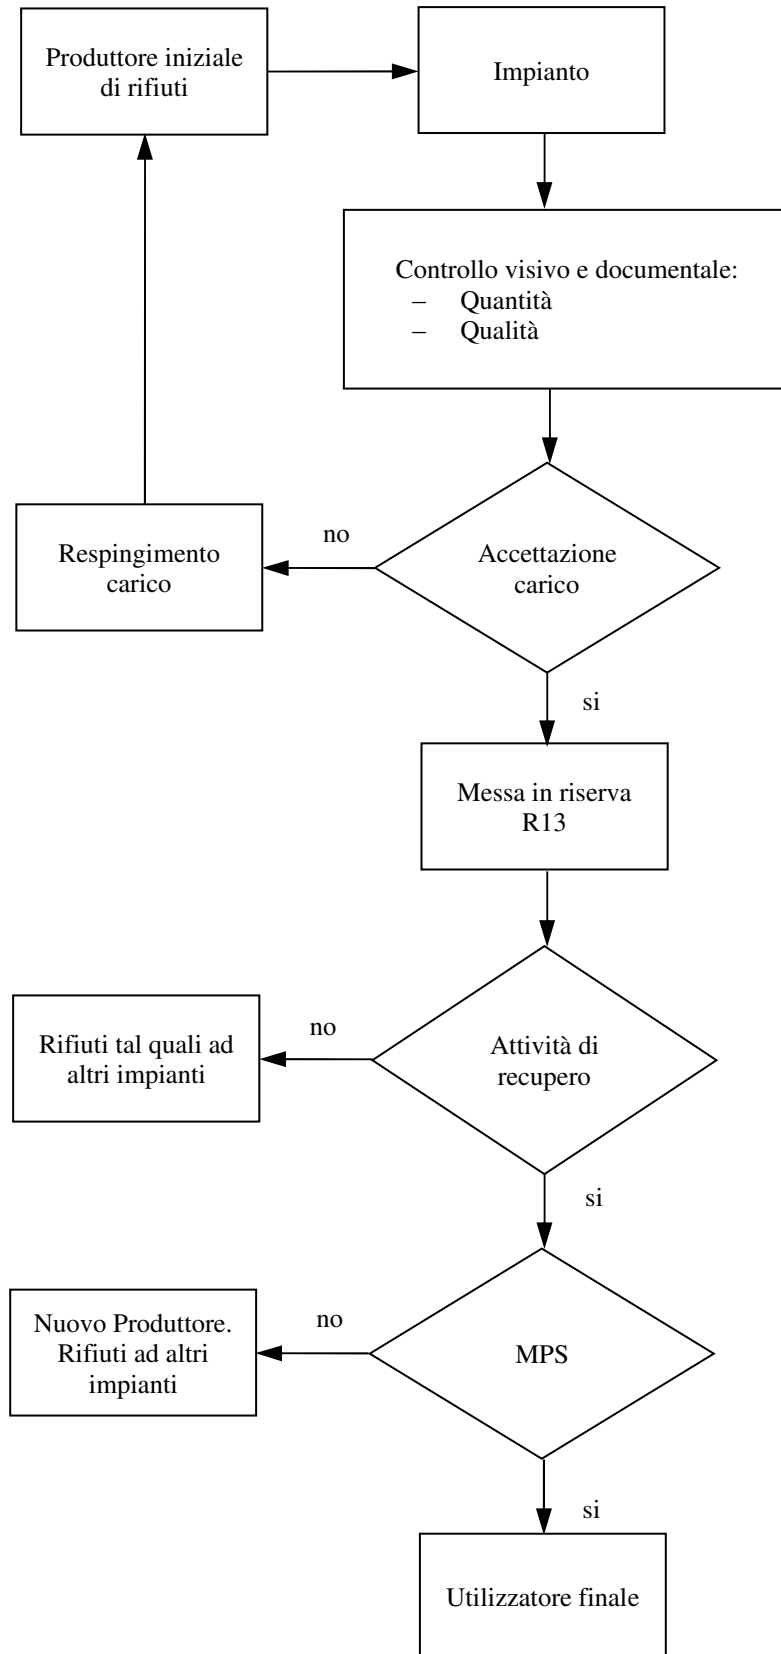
Produttore iniziale di rifiuti

Impianto

Controllo visivo e documentale:
– Quantità
– Qualità

Respingimento carico

no

Accettazione carico

si

Messa in riserva R13

Rifiuti tal quali ad altri impianti

no

Attività di recupero

si

Nuovo Produttore. Rifiuti ad altri impianti

no

MPS

si

Utilizzatore finale